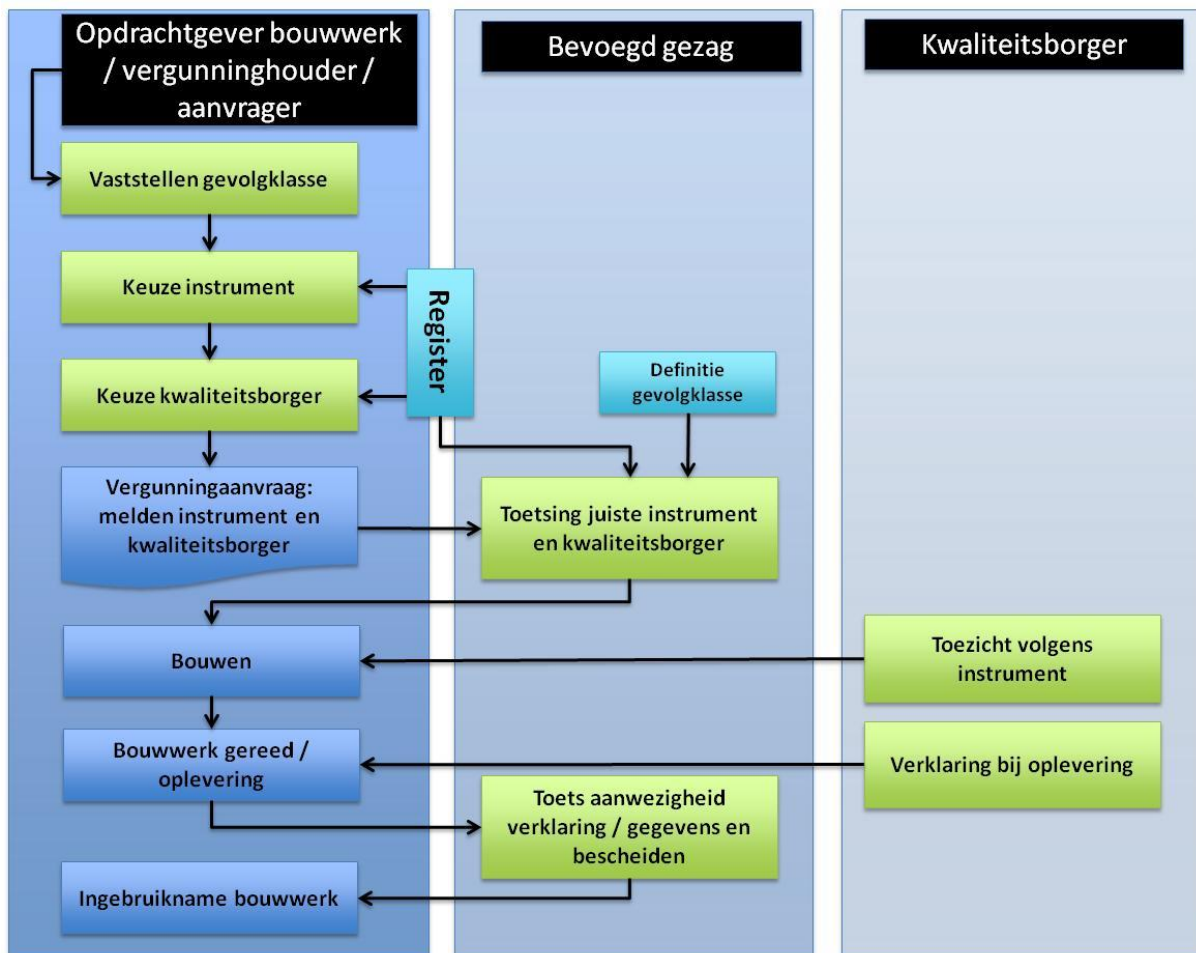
Opdrachtgever bouwwerk / vergunninghouder / aanvrager

Bevoegd gezag

Kwaliteitsborger

Vaststellen gevolgklasse

Keuze instrument

Register

Keuze kwaliteitsborger

Definitie gevolgklasse

Vergunningaanvraag: melden instrument en kwaliteitsborger

Toetsing juiste instrument en kwaliteitsborger

Bouwen

Toezicht volgens instrument

Bouwwerk gereed / oplevering

Verklaring bij oplevering

Toets aanwezigheid verklaring / gegevens en bescheiden

Ingebruikname bouwwerk